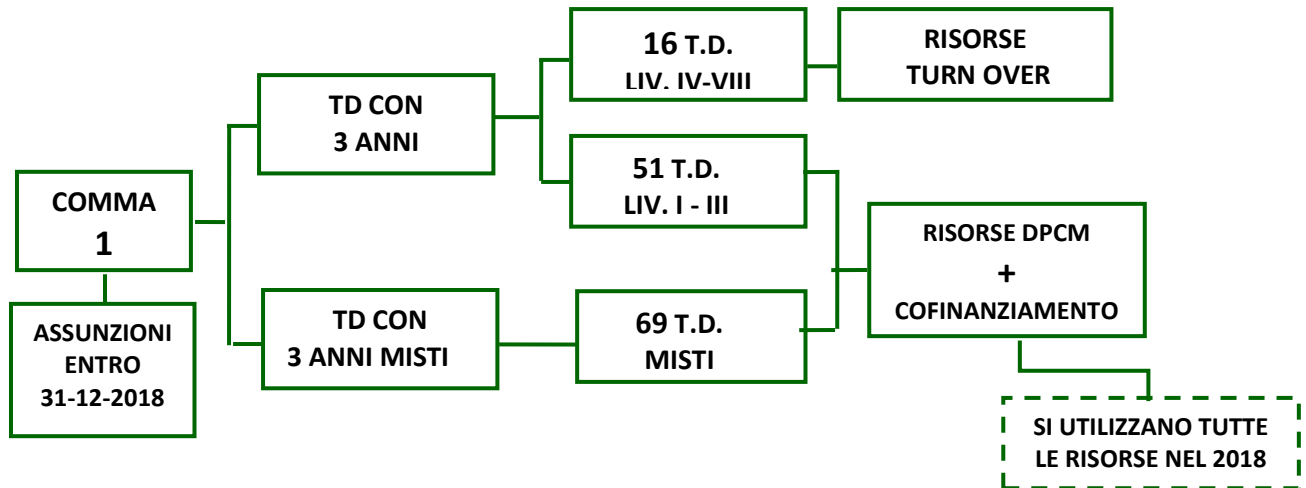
COMMA
1

ASSUNZIONI
ENTRO
31-12-2018

TD CON
3 ANNI

TD CON
3 ANNI MISTI

16 T.D.
LIV. IV-VIII

51 T.D.
LIV. I - III

69 T.D.
MISTI

RISORSE
TURN OVER

RISORSE DPCM
+
COFINANZIAMENTO

SI UTILIZZANO TUTTE
LE RISORSE NEL 2018